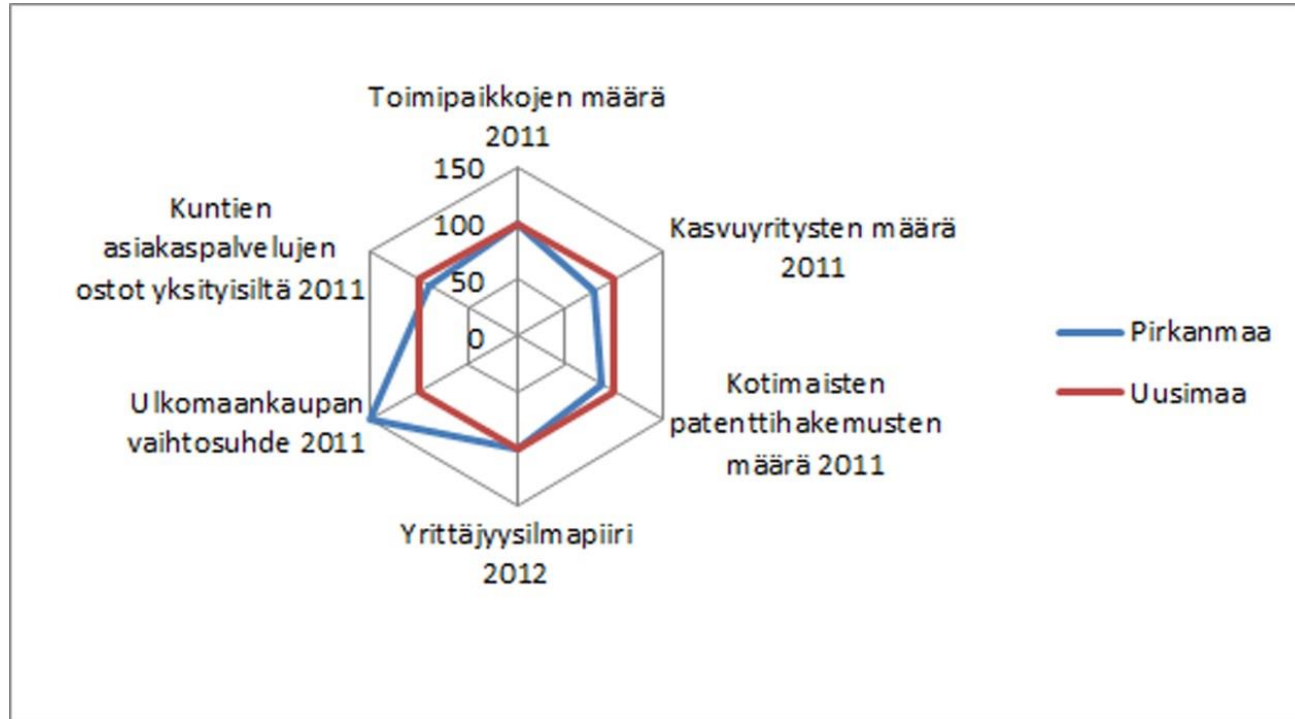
Toimipaikkojen määrä 2011

150

100

50

0

Kasvuyritysten määrä 2011

Kotimaisten patenttihakemusten määrä 2011

Yrittäjyysilmapiiri 2012

Ulkomaankaupan vaihtosuhde 2011

Kuntien asiakaspalvelujen ostot yksityisiltä 2011

Pirkanmaa

Uusimaa